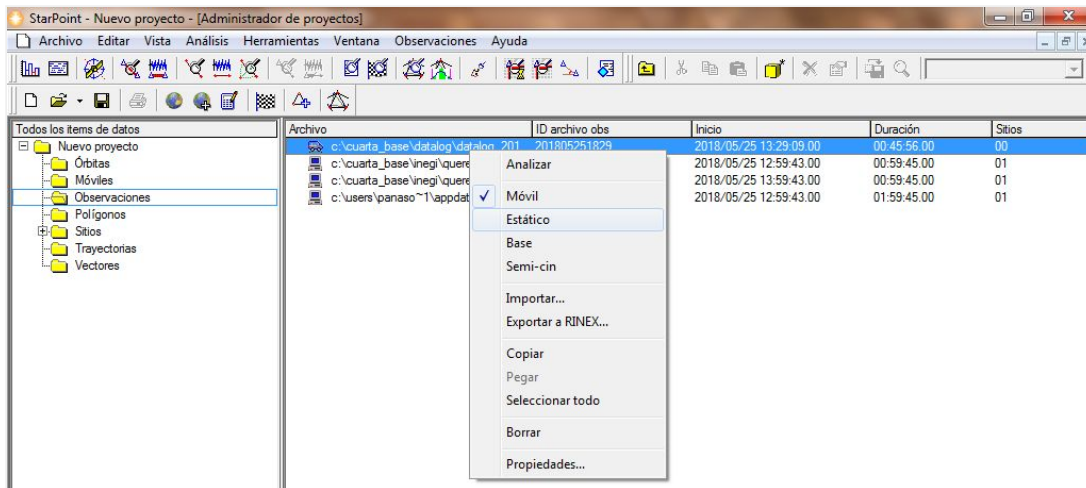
StarPoint - Nuevo proyecto - [Administrador de proyectos]

Archivo Editar Vista Análisis Herramientas Ventana Observaciones Ayuda

Todos los items de datos
Nuevo proyecto
Órbitas
Móviles
Observaciones
Polígonos
Sitios
Trayectorias
Vectores

| Archivo | ID archivo obs | Inicio | Duración | Sitios |
|---|---|---|---|---|
| c:\cuarta_base\datalog\datalog_201 | 201805251829 | 2018/05/25 13:29:09.00 | 00:45:56.00 | 00 |
| c:\cuarta_base\inegi\quere | | 2018/05/25 12:59:43.00 | 00:59:45.00 | 01 |
| c:\cuarta_base\inegi\quere | | 2018/05/25 13:59:43.00 | 00:59:45.00 | 01 |
| c:\users\panaso~1\appdat | | 2018/05/25 12:59:43.00 | 01:59:45.00 | 01 |

Analizar
✓ Móvil
Estático
Base
Semi-cin
Importar...
Exportar a RINEX...
Copiar
Pegar
Seleccionar todo
Borrar
Propiedades...